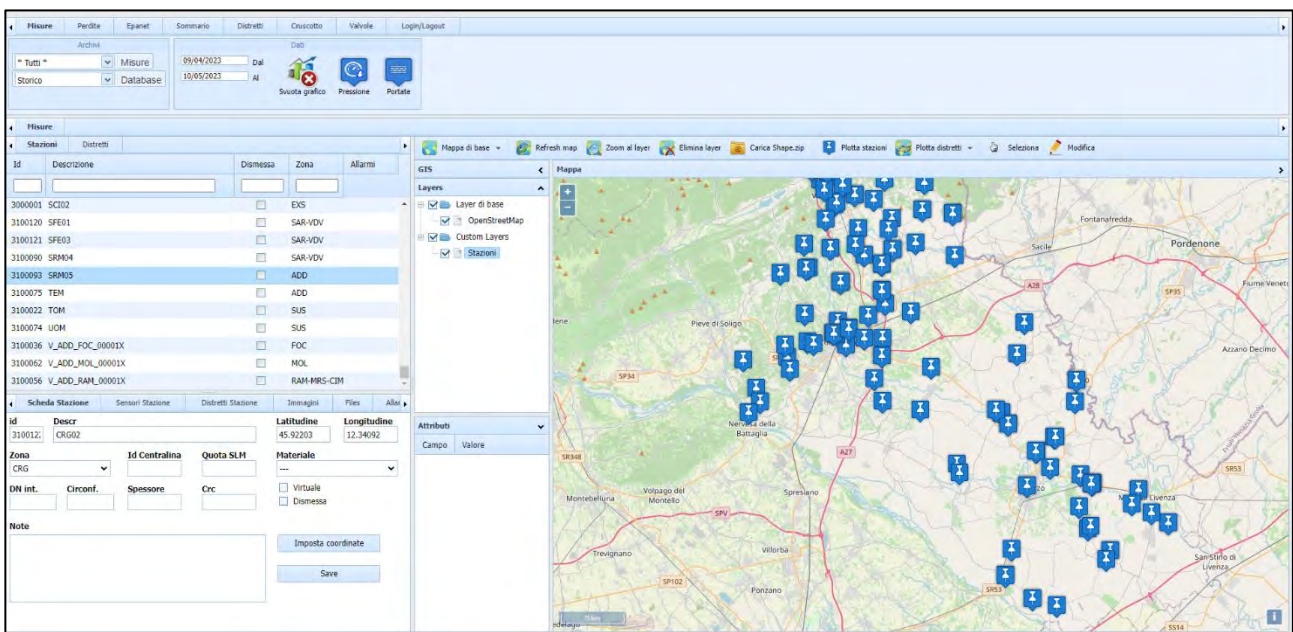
Misure | Perdite | Epanet | Sommario | Distretti | Cruscotto | Valvole | Login/Logout

Archivi
* Tutti * | Misure
Storico | Database

Dati
09/04/2023 Dal
10/05/2023 Al
Svuota grafico | Pressione | Portate

Misure

Stazioni | Distretti

| Id | Descrizione | Dismessa | Zona | Allarmi |
|---|---|---|---|---|
| 3000001 | SCI02 | | EXS | |
| 3100120 | SFE01 | | SAR-VDV | |
| 3100121 | SFE03 | | SAR-VDV | |
| 3100090 | SRM04 | | SAR-VDV | |
| 3100093 | SRM05 | | ADD | |
| 3100075 | TEM | | ADD | |
| 3100022 | TOM | | SUS | |
| 3100074 | UOM | | SUS | |
| 3100036 | V_ADD_FOC_00001X | | FOC | |
| 3100062 | V_ADD_MOL_00001X | | MOL | |
| 3100056 | V_ADD_RAM_00001X | | RAM-MRS-CIM | |

Scheda Stazione | Sensori Stazione | Distretti Stazione | Immagini | Files | Allar

id: 310012 | Descr: CRG02 | Latitudine: 45.92203 | Longitudine: 12.34092
Zona: CRG | Id Centralina | Quota SLM | Materiale: ---
DN int. | Circonf. | Spessore | Crc | Virtuale | Dismessa
Note
Imposta coordinate
Save

Mappa di base | Refresh map | Zoom al layer | Elimina layer | Carica Shape.zip | Plotta stazioni | Plotta distretti | Seleziona | Modifica

GIS
Layers
Layer di base
OpenStreetMap
Custom Layers
Stazioni

Attributi
Campo | Valore

Mappa
Fontanafredda
Sacile
Pordenone
A28
SP35
Fiume Veneto
Pieve di Soligo
Azzano Decimo
SP34
Nervesa della Battaglia
SR348
A27
SR53
Volpago del Montello
Spresiano
Montebelluna
SPV
Livenza
Trevignano
Villorba
San Stino di Livenza
SP102
Ponzano
SR53
SS14